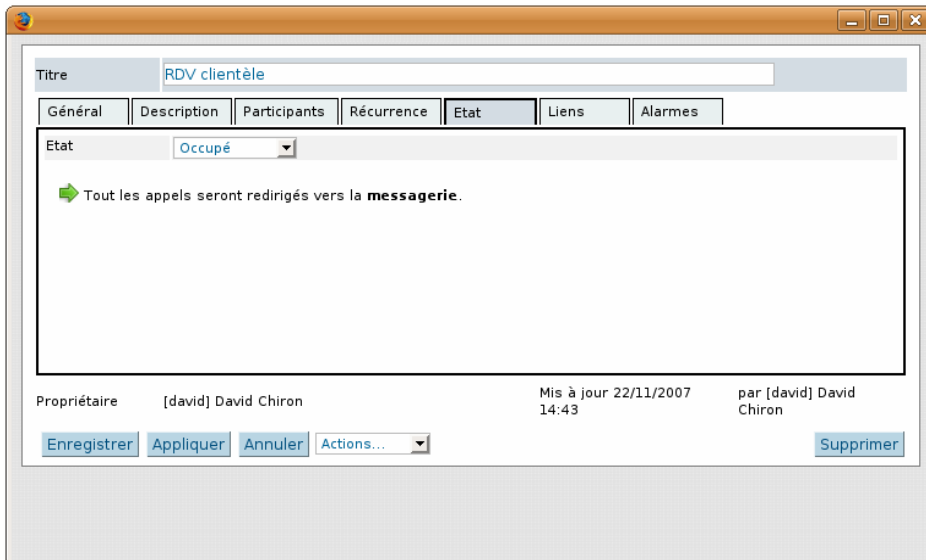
Titre RDV clientèle

Général | Description | Participants | Récurrence | Etat | Liens | Alarmes

Etat Occupé

Tout les appels seront redirigés vers la **messagerie**.

Propriétaire [david] David Chiron Mis à jour 22/11/2007 14:43 par [david] David Chiron

Enregistrer Appliquer Annuler Actions... Supprimer